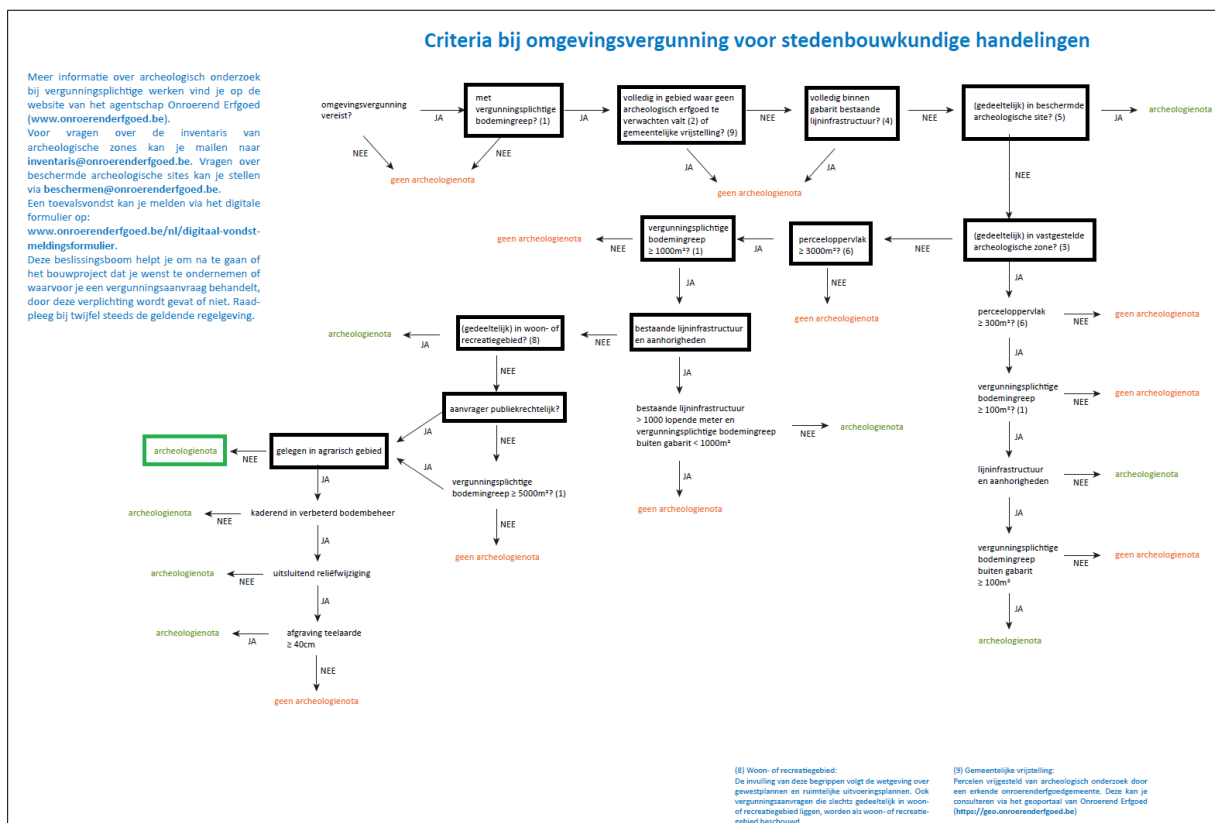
Criteria bij omgevingsvergunning voor stedenbouwkundige handelingen

Meer informatie over archeologisch onderzoek bij vergunningsplichtige werken vind je op de website van het agentschap Onroerend Erfgoed (www.onroerenderfgoed.be).
Voor vragen over de inventaris van archeologische zones kan je mailen naar inventaris@onroerenderfgoed.be. Vragen over beschermde archeologische sites kan je stellen via beschermen@onroerenderfgoed.be.
Een toevalsvondst kan je melden via het digitale formulier op:
www.onroerenderfgoed.be/nl/digitaal-vondstmeldingsformulier.
Deze beslissingsboom helpt je om na te gaan of het bouwproject dat je wenst te ondernemen of waarvoor je een vergunningsaanvraag behandelt, door deze verplichting wordt gevat of niet. Raadpleeg bij twijfel steeds de geldende regelgeving.

omgevingsvergunning vereist?
JA
NEE
met vergunningsplichtige bodemingreep? (1)
NEE
JA
geen archeologienota
volledig in gebied waar geen archeologisch erfgoed te verwachten valt (2) of gemeentelijke vrijstelling? (9)
NEE
JA
volledig binnen gabarit bestaande lijninfrastructuur? (4)
NEE
JA
geen archeologienota
(gedeeltelijk) in beschermde archeologische site? (5)
JA
archeologienota
NEE
(gedeeltelijk) in vastgestelde archeologische zone? (3)
NEE
perceeloppervlak ≥ 3000m²? (6)
NEE
geen archeologienota
JA
vergunningsplichtige bodemingreep ≥ 1000m²? (1)
NEE
geen archeologienota
JA
bestaande lijninfrastructuur en aanhorigheden
NEE
(gedeeltelijk) in woon- of recreatiegebied? (8)
JA
archeologienota
NEE
aanvrager publiekrechtelijk?
JA
NEE
gelegen in agrarisch gebied
NEE
archeologienota
JA
vergunningsplichtige bodemingreep ≥ 5000m²? (1)
NEE
geen archeologienota
JA
kaderend in verbeterd bodembeheer
NEE
archeologienota
JA
uitsluitend reliëfwijziging
NEE
archeologienota
JA
afgraving teelaarde ≥ 40cm
JA
archeologienota
NEE
geen archeologienota
JA
bestaande lijninfrastructuur > 1000 lopende meter en vergunningsplichtige bodemingreep buiten gabarit < 1000m²
NEE
archeologienota
JA
geen archeologienota
JA
perceeloppervlak ≥ 300m²? (6)
NEE
geen archeologienota
JA
vergunningsplichtige bodemingreep ≥ 100m²? (1)
NEE
geen archeologienota
JA
lijninfrastructuur en aanhorigheden
NEE
archeologienota
JA
vergunningsplichtige bodemingreep buiten gabarit ≥ 100m²
NEE
geen archeologienota
JA
archeologienota

(8) Woon- of recreatiegebied:
De invulling van deze begrippen volgt de wetgeving over gewestplannen en ruimtelijke uitvoeringsplannen. Ook vergunningsaanvragen die slechts gedeeltelijk in woon- of recreatiegebied liggen, worden als woon- of recreatiegebied beschouwd.

(9) Gemeentelijke vrijstelling:
Percelen vrijgesteld van archeologisch onderzoek door een erkende onroerenderfgoedgemeente. Deze kan je consulteren via het geoportaal van Onroerend Erfgoed (https://geo.onroerenderfgoed.be)